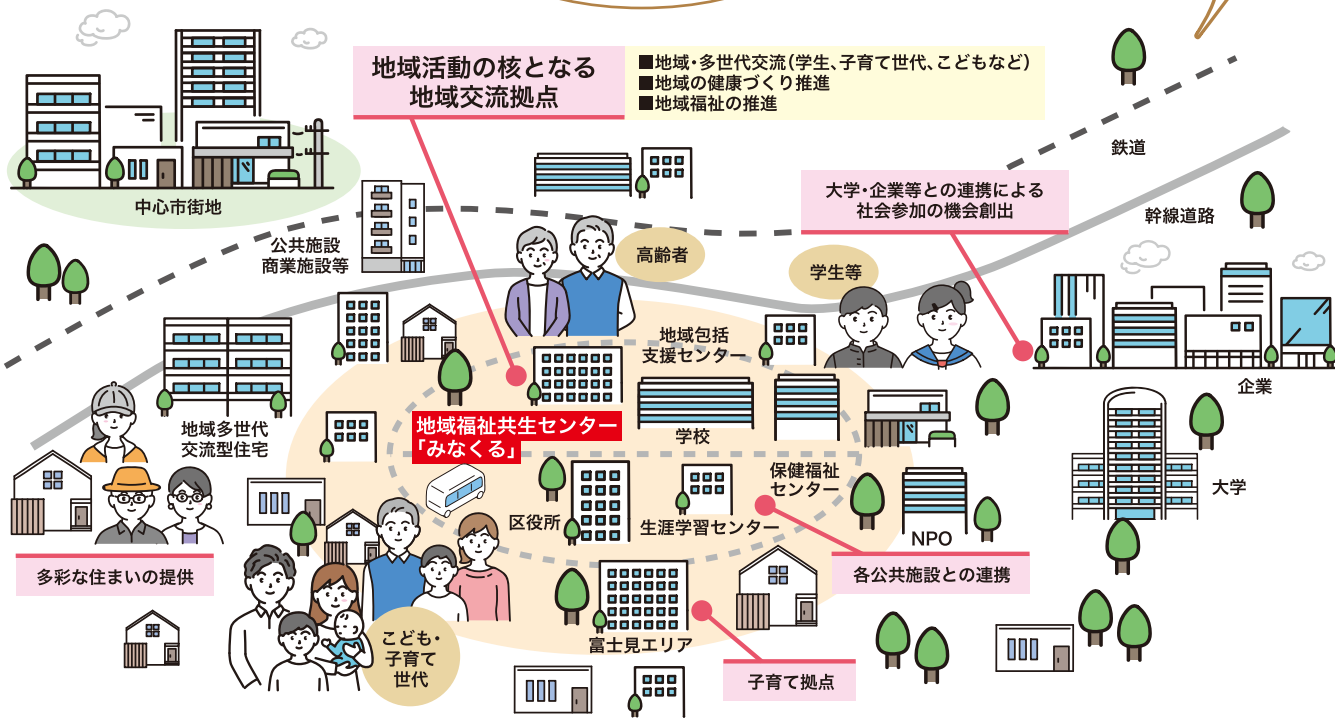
地域活動の核となる
地域交流拠点

■地域・多世代交流（学生、子育て世代、こどもなど）
■地域の健康づくり推進
■地域福祉の推進

中心市街地

鉄道

大学・企業等との連携による
社会参加の機会創出

幹線道路

公共施設
商業施設等

高齢者

学生等

地域包括
支援センター

企業

地域多世代
交流型住宅

地域福祉共生センター
「みなくる」

学校

保健福祉
センター

大学

区役所

生涯学習センター

NPO

多彩な住まいの提供

各公共施設との連携

こども・
子育て
世代

富士見エリア

子育て拠点